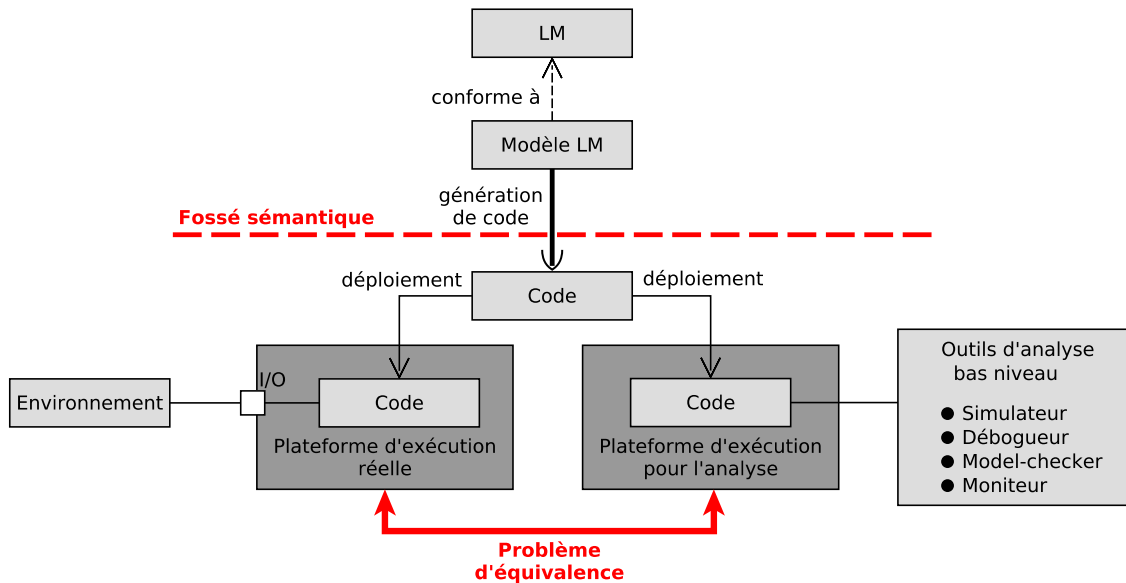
LM

conforme à

Modèle LM

génération de code

Fossé sémantique

déploiement

Code

déploiement

Environnement

I/O

Code

Plateforme d'exécution réelle

Code

Plateforme d'exécution pour l'analyse

Outils d'analyse bas niveau

● Simulateur
● Débogueur
● Model-checker
● Moniteur

Problème d'équivalence